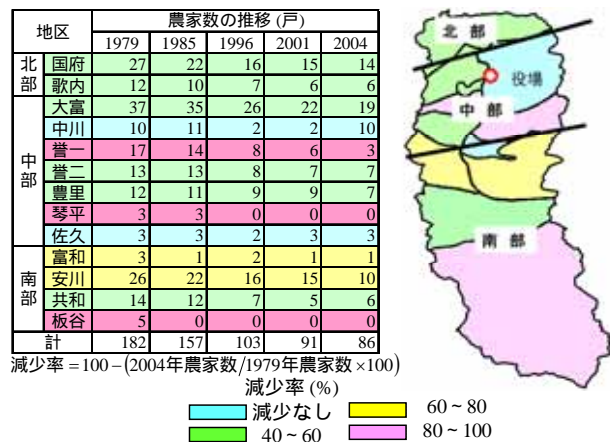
| 地区 | | 農家数の推移 (戸) | | | | |
|---|---|---|---|---|---|---|
| | | 1979 | 1985 | 1996 | 2001 | 2004 |
| 北部 | 国府 | 27 | 22 | 16 | 15 | 14 |
| | 歌内 | 12 | 10 | 7 | 6 | 6 |
| 中部 | 大富 | 37 | 35 | 26 | 22 | 19 |
| | 中川 | 10 | 11 | 2 | 2 | 10 |
| | 誉一 | 17 | 14 | 8 | 6 | 3 |
| | 誉二 | 13 | 13 | 8 | 7 | 7 |
| | 豊里 | 12 | 11 | 9 | 9 | 7 |
| | 琴平 | 3 | 3 | 0 | 0 | 0 |
| | 佐久 | 3 | 3 | 2 | 3 | 3 |
| 南部 | 富和 | 3 | 1 | 2 | 1 | 1 |
| | 安川 | 26 | 22 | 16 | 15 | 10 |
| | 共和 | 14 | 12 | 7 | 5 | 6 |
| | 板谷 | 5 | 0 | 0 | 0 | 0 |
| 計 | | 182 | 157 | 103 | 91 | 86 |

減少率 $= 100 - (2004年農家数/1979年農家数 \times 100)$

北部

役場

中部

南部

減少率 (%)

減少なし

60 ~ 80

40 ~ 60

80 ~ 100